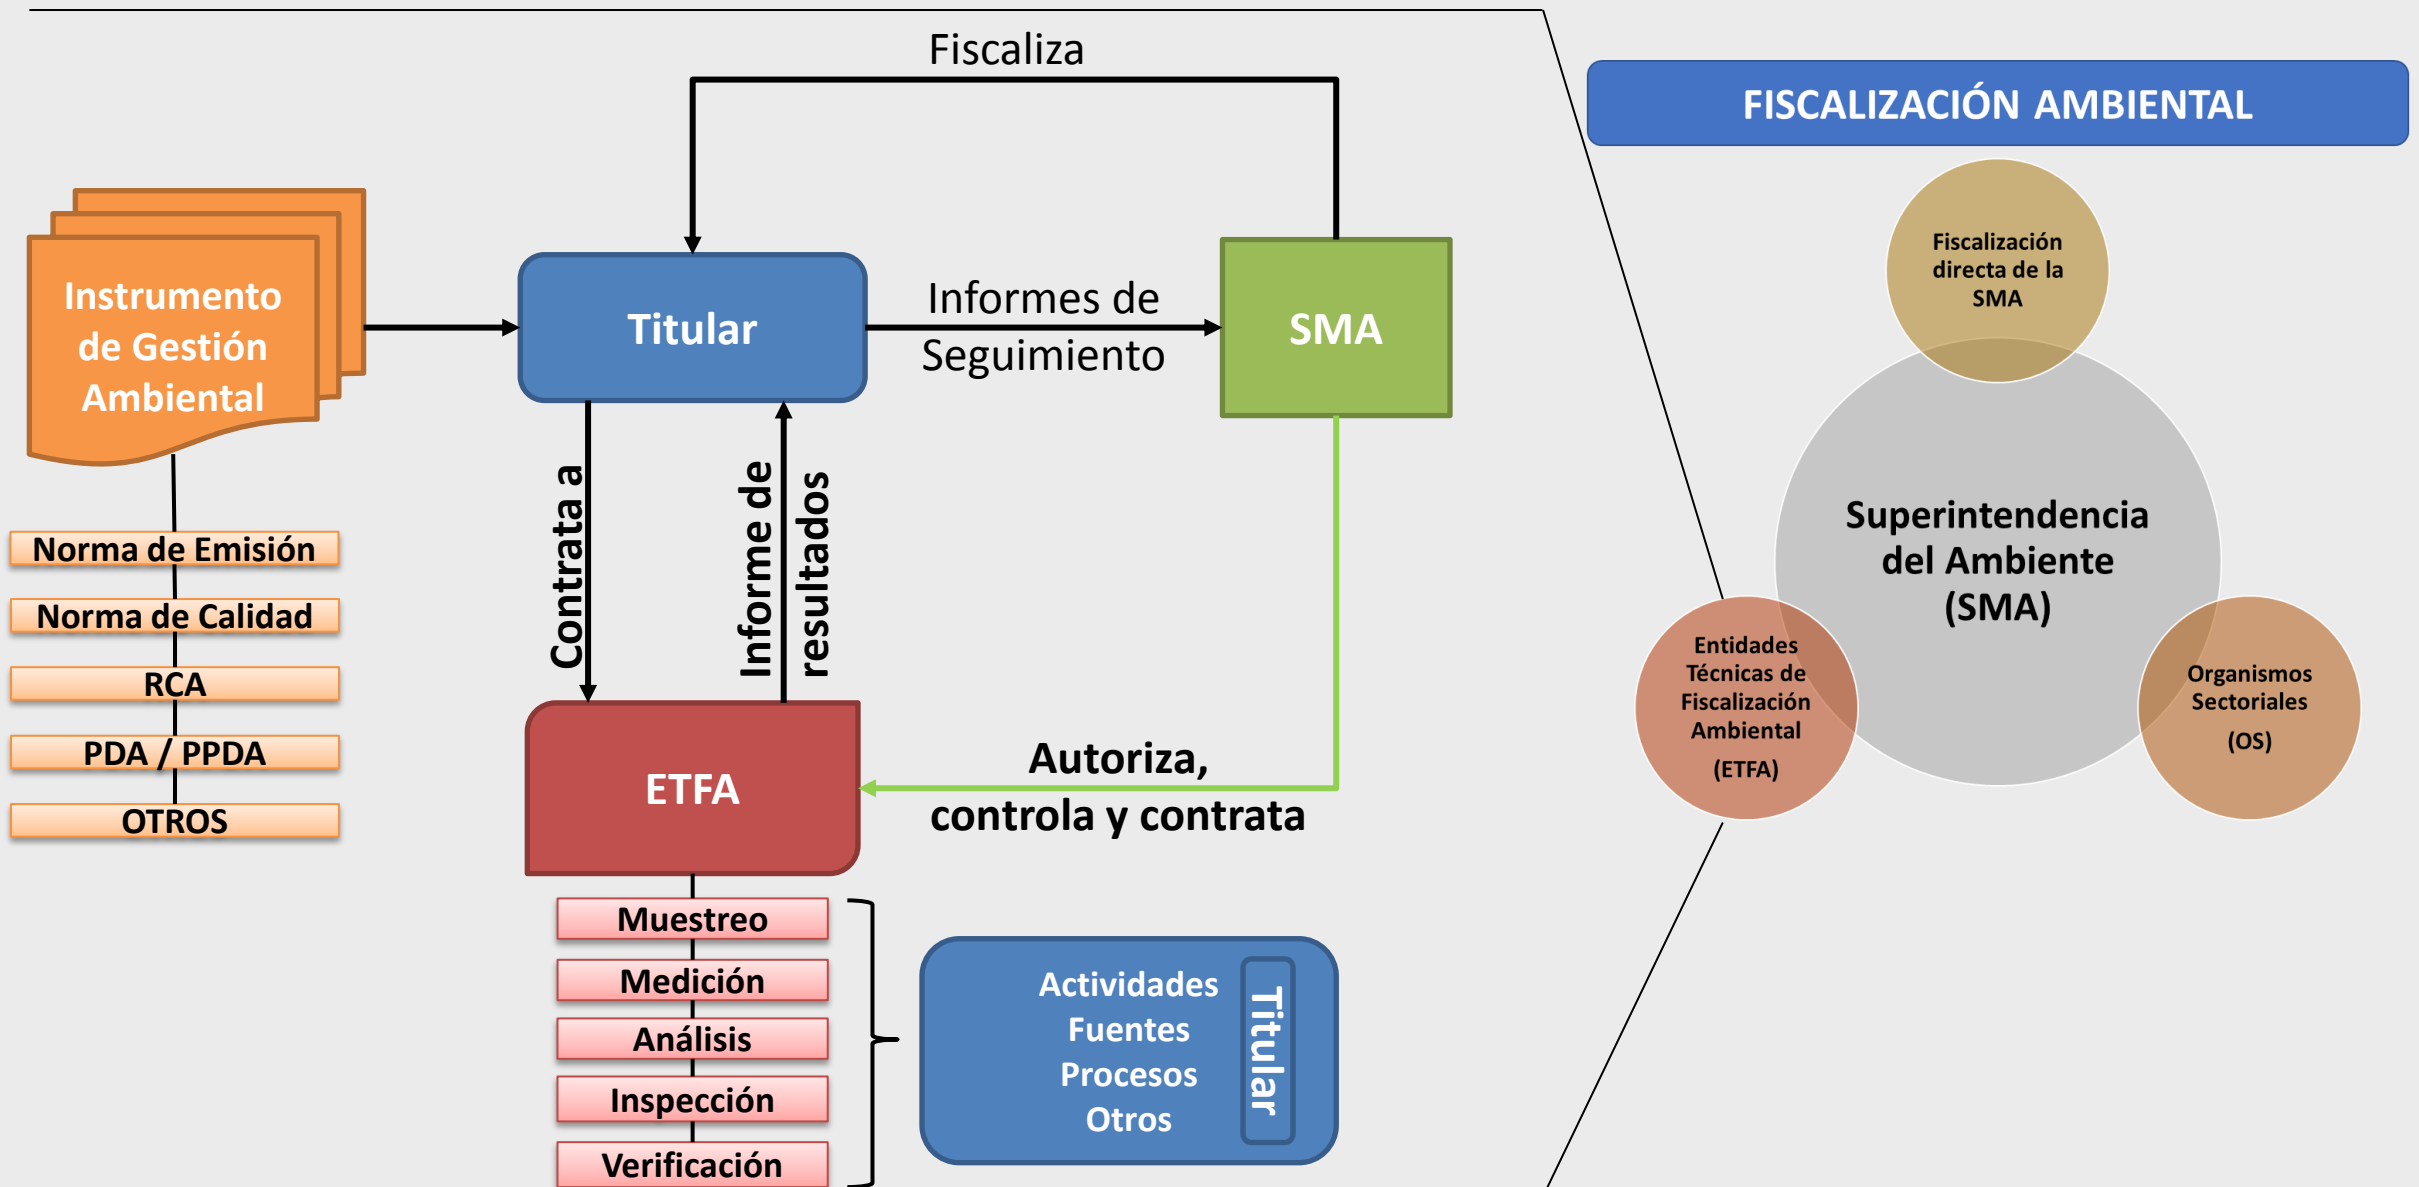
Fiscaliza

Instrumento de Gestión Ambiental

Titular

Informes de Seguimiento

SMA

Norma de Emisión

Norma de Calidad

RCA

PDA / PPDA

OTROS

Contrata a

Informe de resultados

ETFA

Autoriza, controla y contrata

Muestreo

Medición

Análisis

Inspección

Verificación

Actividades
Fuentes
Procesos
Otros

Titular

FISCALIZACIÓN AMBIENTAL

Fiscalización directa de la SMA

Superintendencia del Ambiente (SMA)

Entidades Técnicas de Fiscalización Ambiental
(ETFA)

Organismos Sectoriales
(OS)